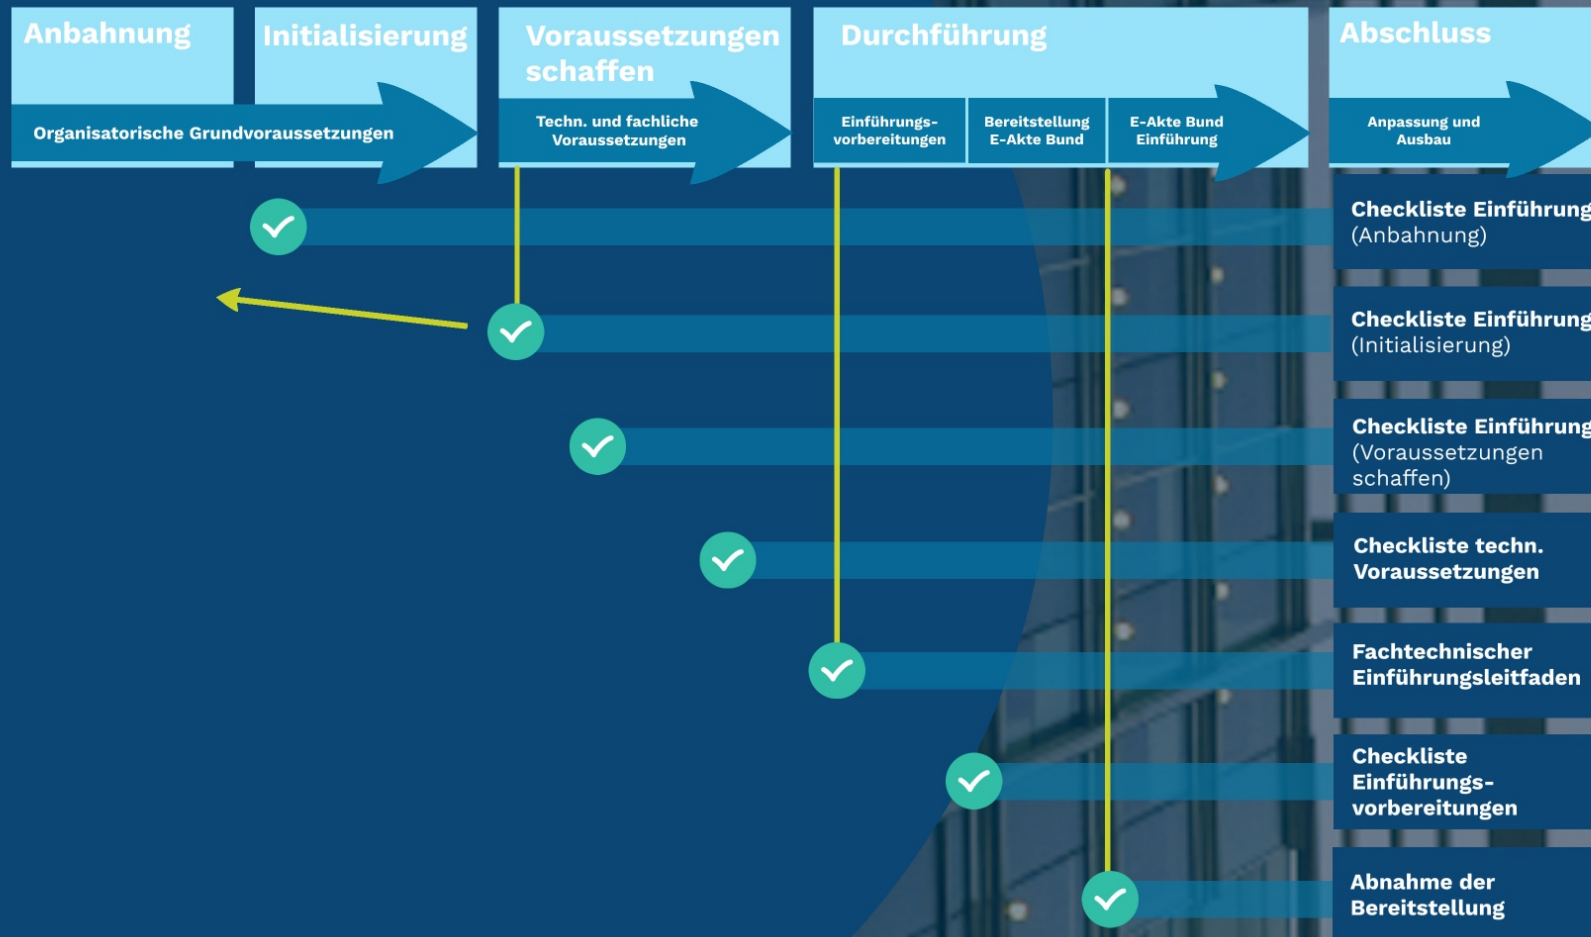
Anbahnung

Initialisierung

Voraussetzungen schaffen

Durchführung

Abschluss

Organisatorische Grundvoraussetzungen

Techn. und fachliche Voraussetzungen

Einführungsvorbereitungen

Bereitstellung E-Akte Bund

E-Akte Bund Einführung

Anpassung und Ausbau

Checkliste Einführung (Anbahnung)

Checkliste Einführung (Initialisierung)

Checkliste Einführung (Voraussetzungen schaffen)

Checkliste techn. Voraussetzungen

Fachtechnischer Einführungsleitfaden

Checkliste Einführungsvorbereitungen

Abnahme der Bereitstellung